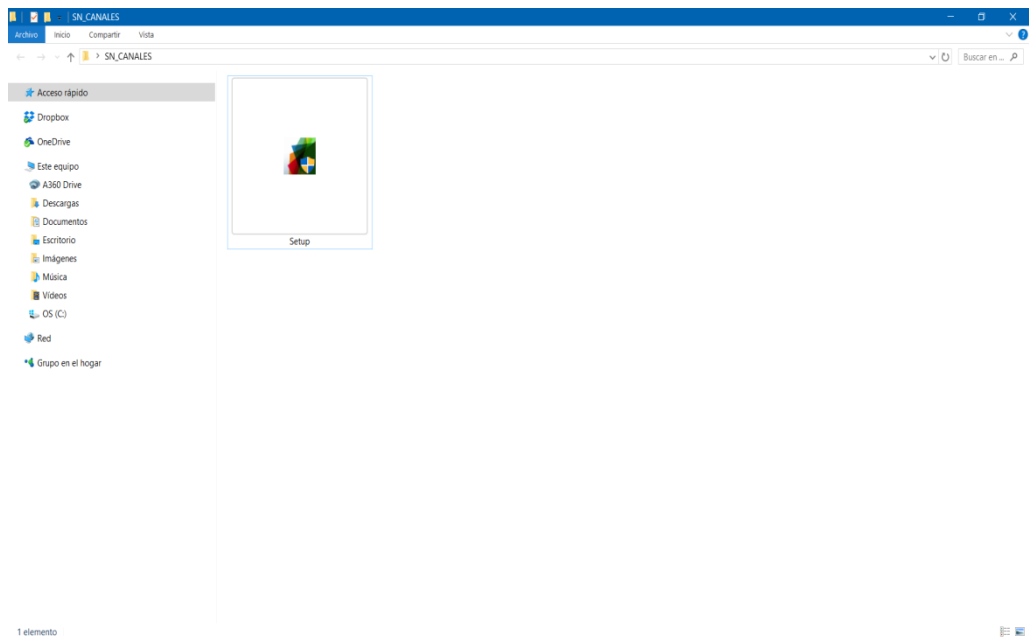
SN_CANALES

Archivo Inicio Compartir Vista

SN_CANALES

Buscar en ...

Acceso rápido
Dropbox
OneDrive
Este equipo
A360 Drive
Descargas
Documentos
Escritorio
Imágenes
Música
Vídeos
OS (C:)
Red
Grupo en el hogar

Setup

1 elemento